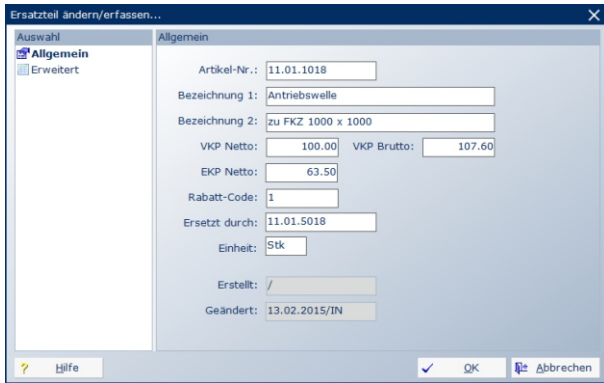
Ersatzteil ändern/erfassen...

Auswahl
Allgemein
Erweitert

Allgemein

Artikel-Nr.: 11.01.1018

Bezeichnung 1: Antriebswelle

Bezeichnung 2: zu FKZ 1000 x 1000

VKP Netto: 100.00 VKP Brutto: 107.60

EKP Netto: 63.50

Rabatt-Code: 1

Ersetzt durch: 11.01.5018

Einheit: Stk

Erstellt: /

Geändert: 13.02.2015/IN

? Hilfe

OK

Abbrechen